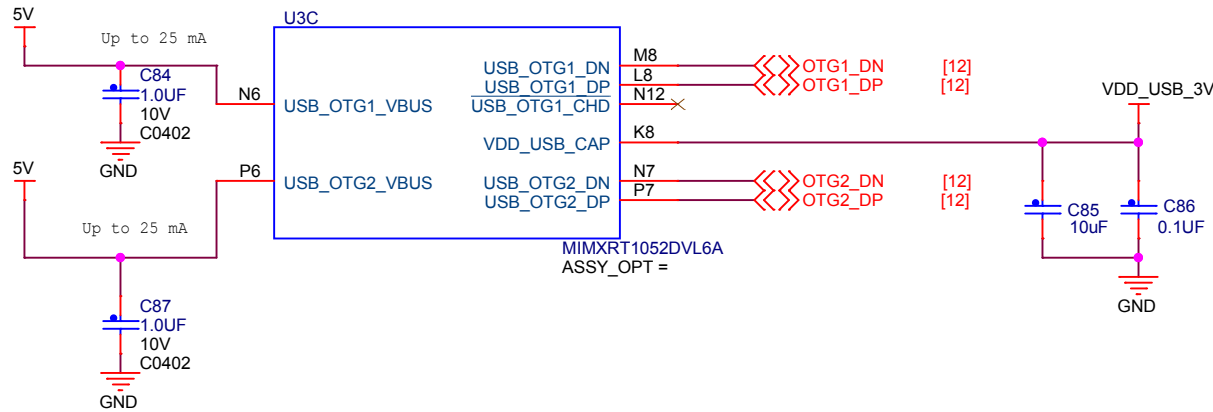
5V

Up to 25 mA

C84
1.0UF
10V
C0402

GND

5V

Up to 25 mA

C87
1.0UF
10V
C0402

GND

U3C

N6
USB_OTG1_VBUS

P6
USB_OTG2_VBUS

USB_OTG1_DN
USB_OTG1_DP
$\overline{\text{USB\_OTG1\_CHD}}$
VDD_USB_CAP
USB_OTG2_DN
USB_OTG2_DP

M8
L8
N12
K8
N7
P7

MIMXRT1052DVL6A
ASSY_OPT =

OTG1_DN [12]
OTG1_DP [12]
OTG2_DN [12]
OTG2_DP [12]

VDD_USB_3V

C85
10uF

C86
0.1UF

GND